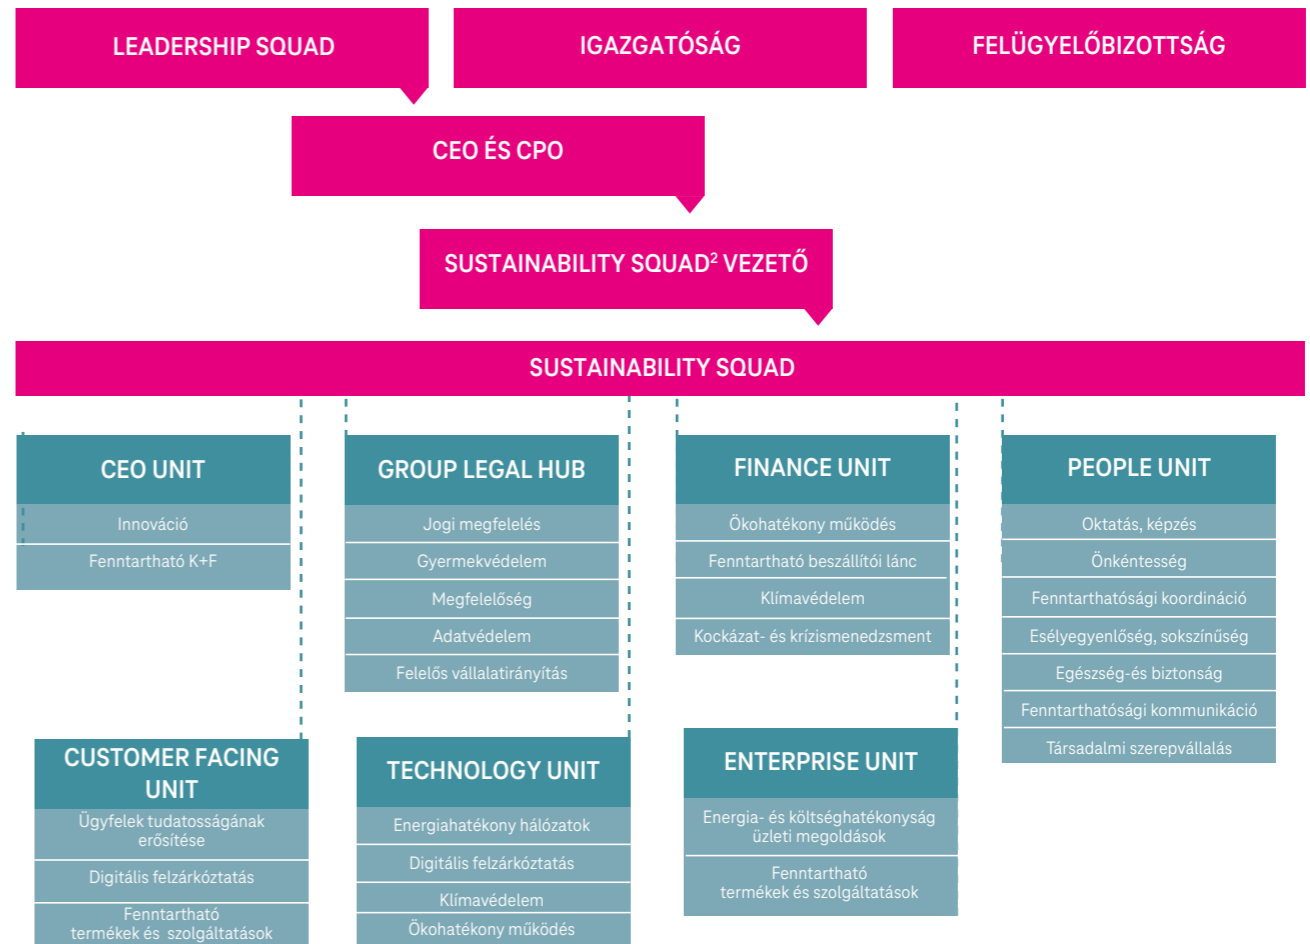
LEADERSHIP SQUAD

IGAZGATÓSÁG

FELÜGYELŐBIZOTTSÁG

CEO ÉS CPO

SUSTAINABILITY SQUAD$^2$ VEZETŐ

SUSTAINABILITY SQUAD

CEO UNIT

Innováció

Fenntartható K+F

GROUP LEGAL HUB

Jogi megfelelés

Gyermekvédelem

Megfelelőség

Adatvédelem

Felelős vállalatirányítás

FINANCE UNIT

Ökohatékony működés

Fenntartható beszállítói lánc

Klímavédelem

Kockázat- és krízismenedzsment

PEOPLE UNIT

Oktatás, képzés

Önkéntesség

Fenntarthatósági koordináció

Esélyegyenlőség, sokszínűség

Egészség-és biztonság

Fenntarthatósági kommunikáció

Társadalmi szerepvállalás

CUSTOMER FACING UNIT

Ügyfelek tudatosságának erősítése

Digitális felzárkóztatás

Fenntartható termékek és szolgáltatások

TECHNOLOGY UNIT

Energiahatékony hálózatok

Digitális felzárkóztatás

Klímavédelem

Ökohatékony működés

ENTERPRISE UNIT

Energia- és költséghatékonyság üzleti megoldások

Fenntartható termékek és szolgáltatások